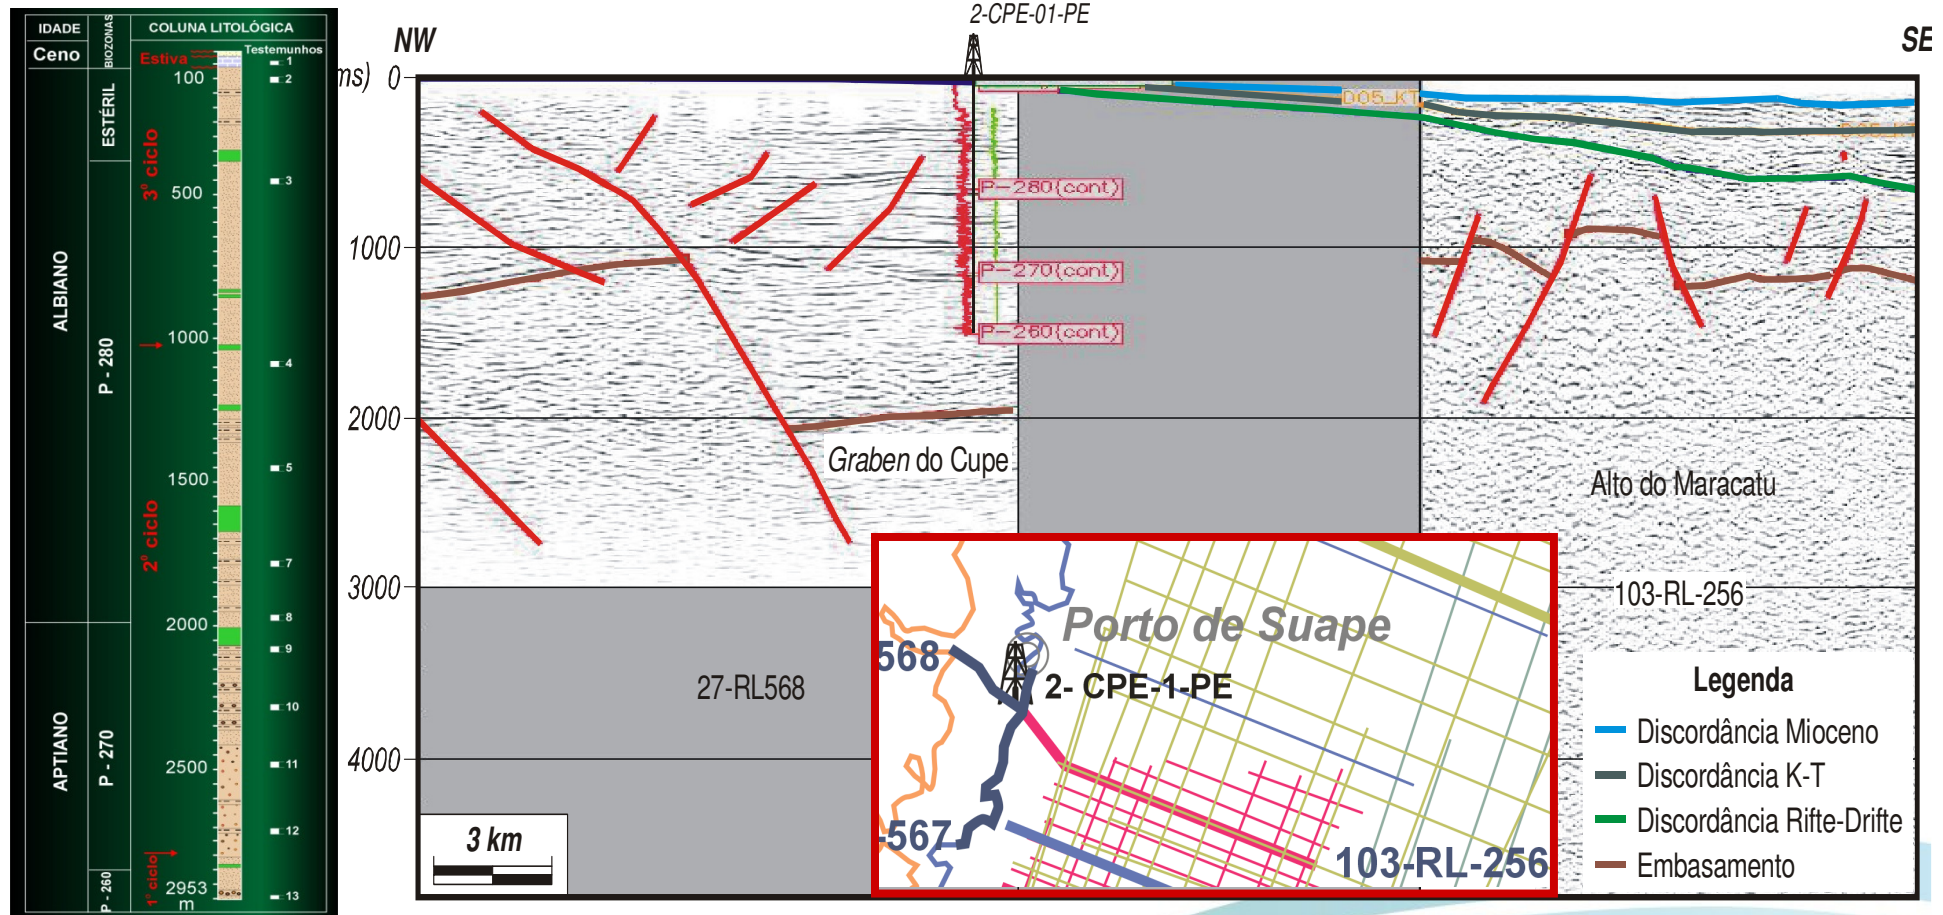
IDADE
Ceno
BIOZONAS
COLUNA LITOLÓGICA
Testemunhos
Estiva
100
500
1000
1500
2000
2500
2953 m
ESTÉRIL
3º ciclo
2º ciclo
1º ciclo
ALBIANO
APTIANO
P - 280
P - 270
P - 260
1
2
3
4
5
7
8
9
10
11
12
13

2-CPE-01-PE
NW
SE
(ms) 0
1000
2000
3000
4000
D05_KT
P-280(cont)
P-270(cont)
P-260(cont)
Graben do Cupe
Alto do Maracatu
103-RL-256
27-RL568
3 km
Porto de Suape
568
2- CPE-1-PE
567
103-RL-256

Legenda
Discordância Mioceno
Discordância K-T
Discordância Rifte-Drifte
Embasamento